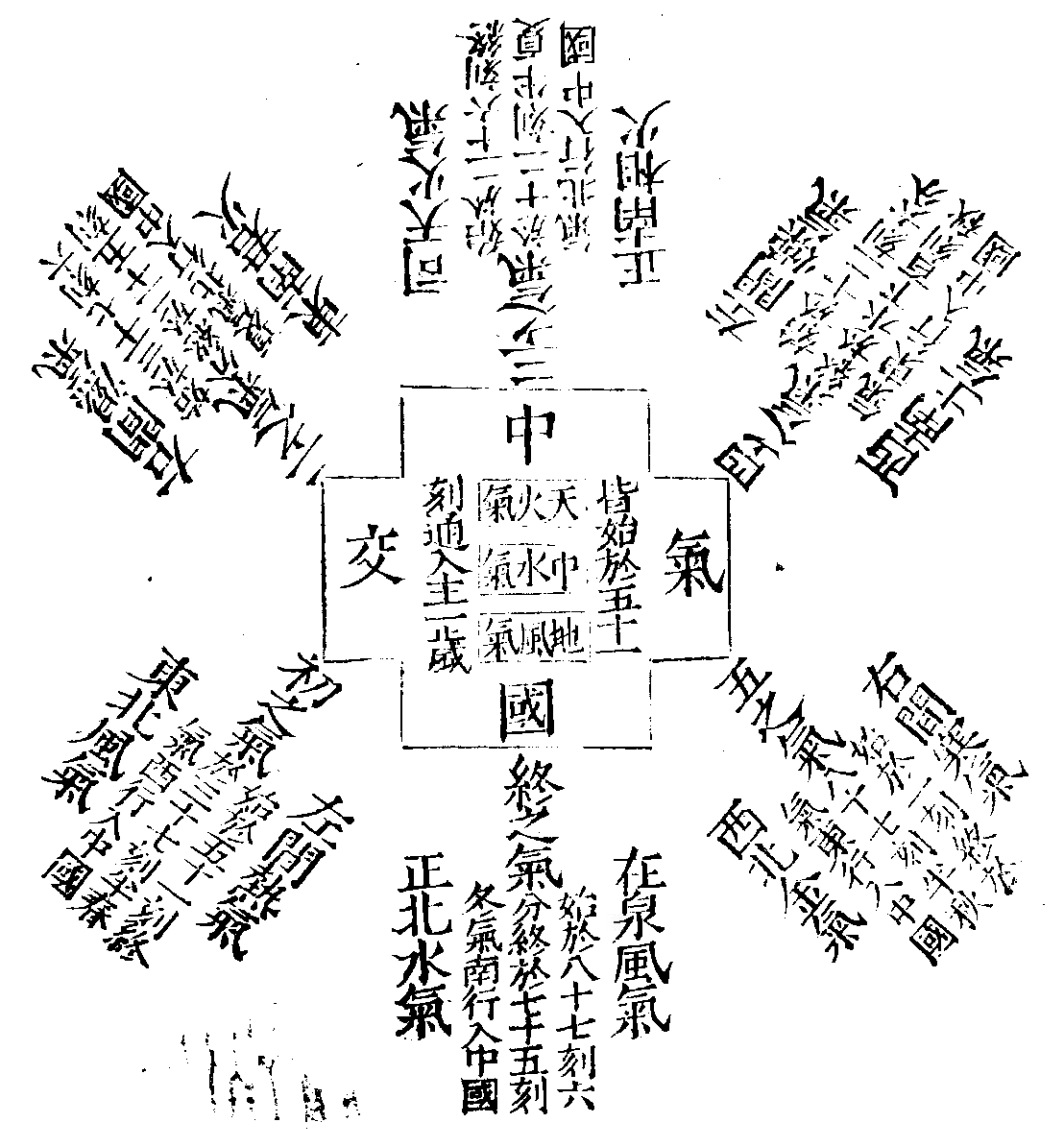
中
氣
國
交

皆始於五十
天火氣
中水氣
地風氣
刻通至二歲

終之氣
在泉風氣
始於八十七刻六
分終於七十五刻
冬氣南行入中國
正北水氣

初之氣
左間燥氣
氣始於五十
一刻終於二十七刻半
氣南行入中國春
東北風氣

二之氣
右間熱氣
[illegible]
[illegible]
東南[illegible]

三之氣
司天火運
正南相火
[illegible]
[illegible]

四之氣
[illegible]
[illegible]
西南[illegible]

五之氣
右間寒氣
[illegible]
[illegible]
西北金氣